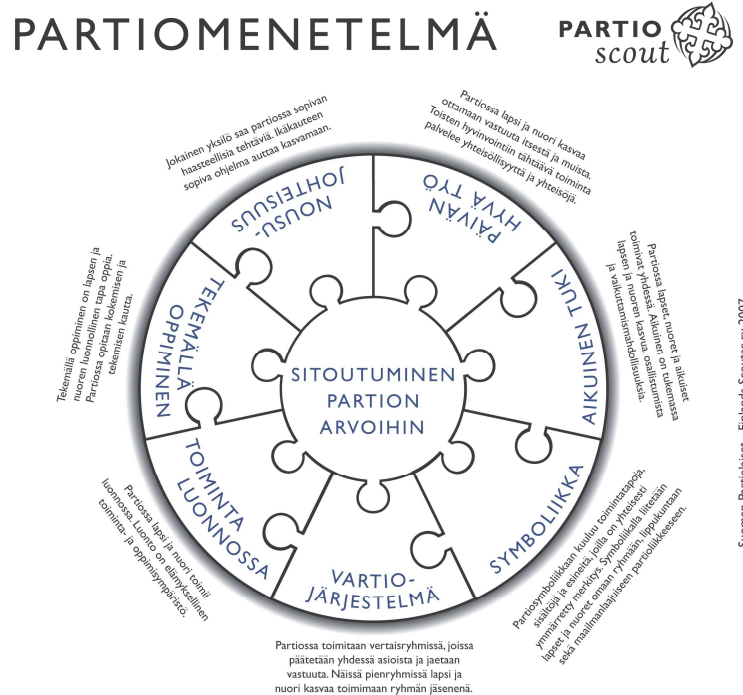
PARTIOMENETELMÄ

PARTIO scout

Jokainen yksilö saa partiossa sopivan haasteellisia tehtäviä. Ikäkauteen sopiva ohjelma auttaa kasvamaan.

Partiossa lapsi ja nuori kasvaa ottamaan vastuuta itsestä ja muista. Toisten hyvinvointiin tähtäävä toiminta palvelee yhteisöllisyyttä ja yhteisöjä.

NOUSU-JOHTEISUUS

PÄIVÄN HYVÄ TYÖ

Partiossa lapset, nuoret ja aikuiset toimivat yhdessä. Aikuinen on tukemassa lapsen ja nuoren kasvua osallistumista ja vaikuttamismahdollisuuksia.

AIKUINEN TUKI

Tekemällä oppiminen on lapsen ja nuoren luonnollinen tapa oppia. Partiossa opitaan kokemisen ja tekemisen kautta.

TEKEMÄLLÄ OPPIMINEN

SITOUTUMINEN PARTION ARVOIHIN

TOIMINTA LUONNOSSA

SYMBOLIIKKA

VARTIO-JÄRJESTELMÄ

Partiossa lapsi ja nuori toimii luonnossa. Luonto on elämyksellinen toiminta- ja oppimisympäristö.

Partiosymboliikkaan kuuluu toimintatapoja, sisältöjä ja esineitä, joilla on yhteisesti ymmärretty merkitys. Symboliikalla liitetään lapset ja nuoret omaan ryhmään, ippukuntaan sekä maailmanlaajuiseen partioliikkeeseen.

Partiossa toimitaan vertaisryhmissä, joissa päätetään yhdessä asioista ja jaetaan vastuuta. Näissä pienryhmissä lapsi ja nuori kasvaa toimimaan ryhmän jäsenenä.

Suomen Partiolaiset - Finlands Scouter ry 2007